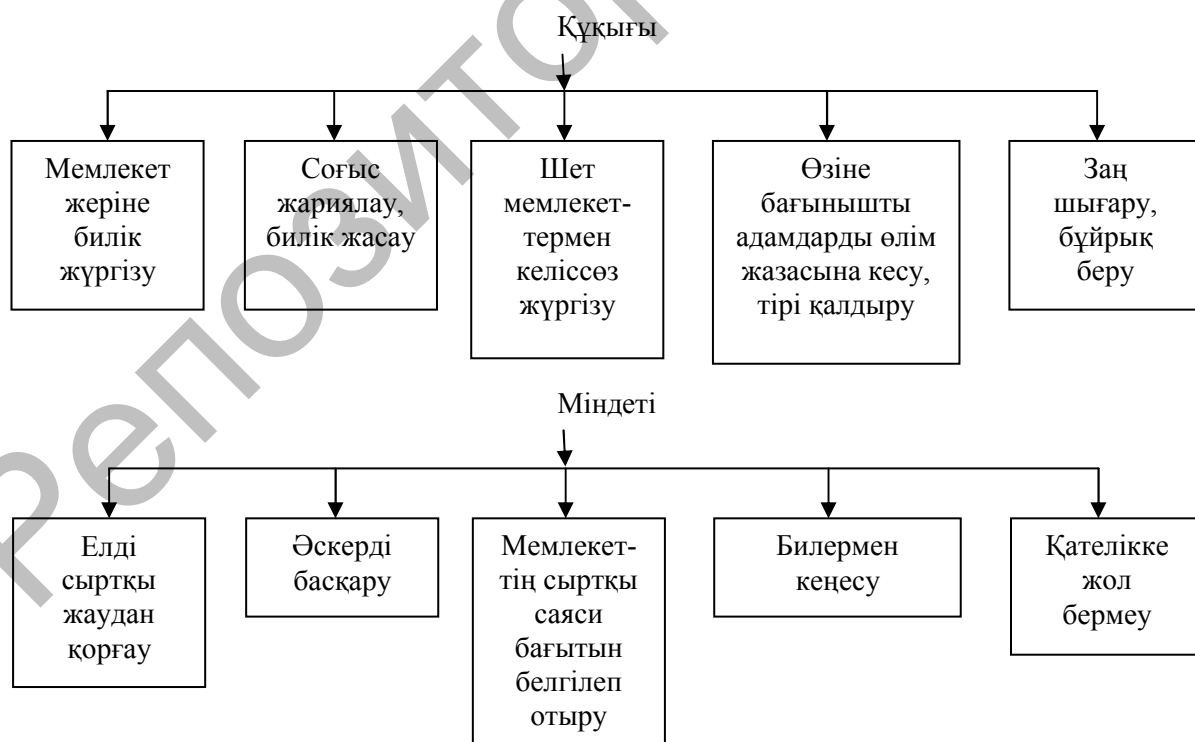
Құқығы

Мемлекет жеріне билік жүргізу

Соғыс жариялау, билік жасау

Шет мемлекеттермен келіссөз жүргізу

Өзіне бағынышты адамдарды өлім жазасына кесу, тірі қалдыру

Заң шығару, бұйрық беру

Міндеті

Елді сыртқы жаудан қорғау

Әскерді басқару

Мемлекеттің сыртқы саяси бағытын белгілеп отыру

Билермен кеңесу

Қателікке жол бермеу

Репозиторий